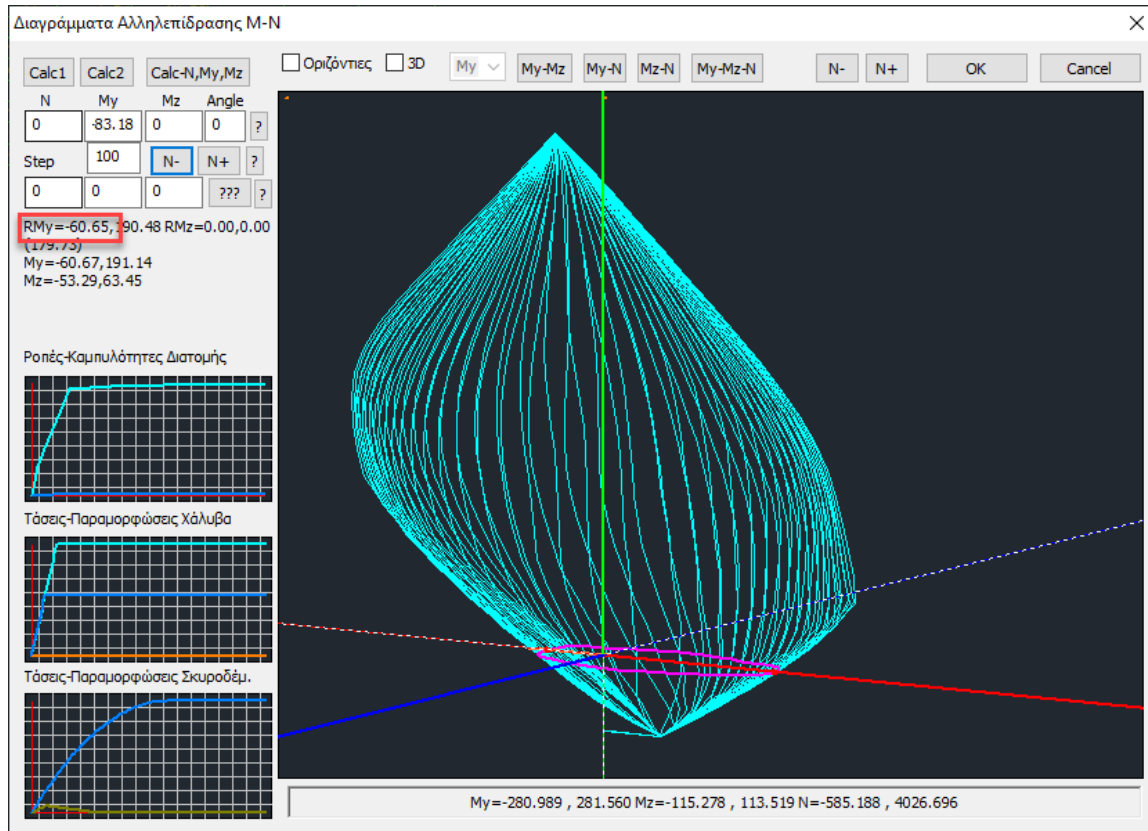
Διαγράμματα Αλληλεπίδρασης M-N

Calc1 Calc2 Calc-N,My,Mz

Οριζόντιες 3D My My-Mz My-N Mz-N My-Mz-N N- N+ OK Cancel

N My Mz Angle

0 -83.18 0 0 ?

Step 100 N- N+ ?

0 0 0 ??? ?

RMy=-60.65,190.48 RMz=0.00,0.00 (179.73)
My=-60.67,191.14
Mz=-53.29,63.45

Ροπές-Καμπυλότητες Διατομής

Τάσεις-Παραμορφώσεις Χάλυβα

Τάσεις-Παραμορφώσεις Σκυροδέμ.

My=-280.989 , 281.560 Mz=-115.278 , 113.519 N=-585.188 , 4026.696